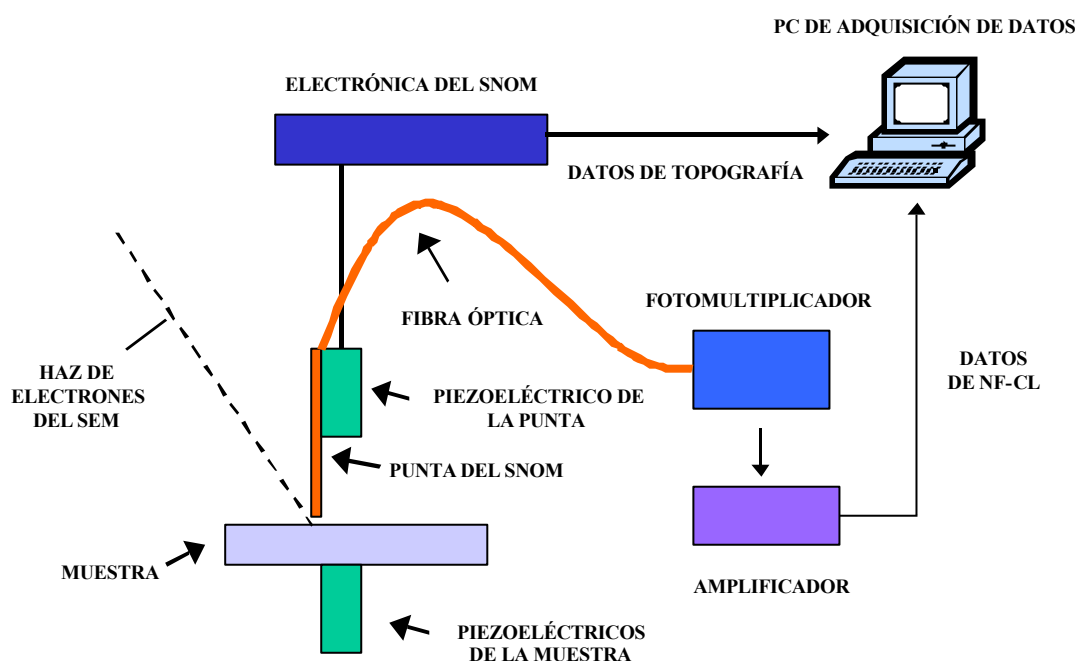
PC DE ADQUISICIÓN DE DATOS

ELECTRÓNICA DEL SNOM

DATOS DE TOPOGRAFÍA

FIBRA ÓPTICA

FOTOMULTIPLICADOR

DATOS DE NF-CL

HAZ DE ELECTRONES DEL SEM

PIEZOELÉCTRICO DE LA PUNTA

PUNTA DEL SNOM

MUESTRA

AMPLIFICADOR

PIEZOELÉCTRICOS DE LA MUESTRA